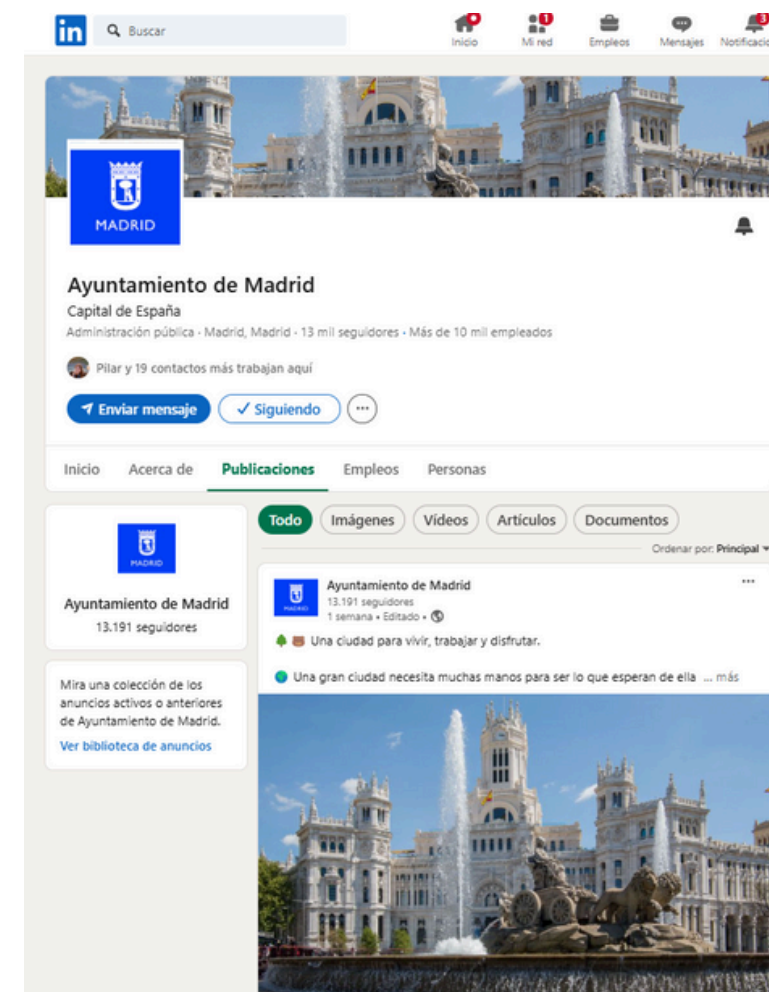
in Buscar

Inicio Mi red Empleos Mensajes Notificacio

MADRID

Ayuntamiento de Madrid
Capital de España
Administración pública · Madrid, Madrid · 13 mil seguidores · Más de 10 mil empleados

Pilar y 19 contactos más trabajan aquí

Enviar mensaje ✓ Siguiendo ···

Inicio Acerca de Publicaciones Empleos Personas

MADRID
Ayuntamiento de Madrid
13.191 seguidores

Mira una colección de los anuncios activos o anteriores de Ayuntamiento de Madrid.
Ver biblioteca de anuncios

Todo Imágenes Vídeos Artículos Documentos

Ordenar por: Principal

Ayuntamiento de Madrid
13.191 seguidores
1 semana • Editado •

Una ciudad para vivir, trabajar y disfrutar.

Una gran ciudad necesita muchas manos para ser lo que esperan de ella ... más